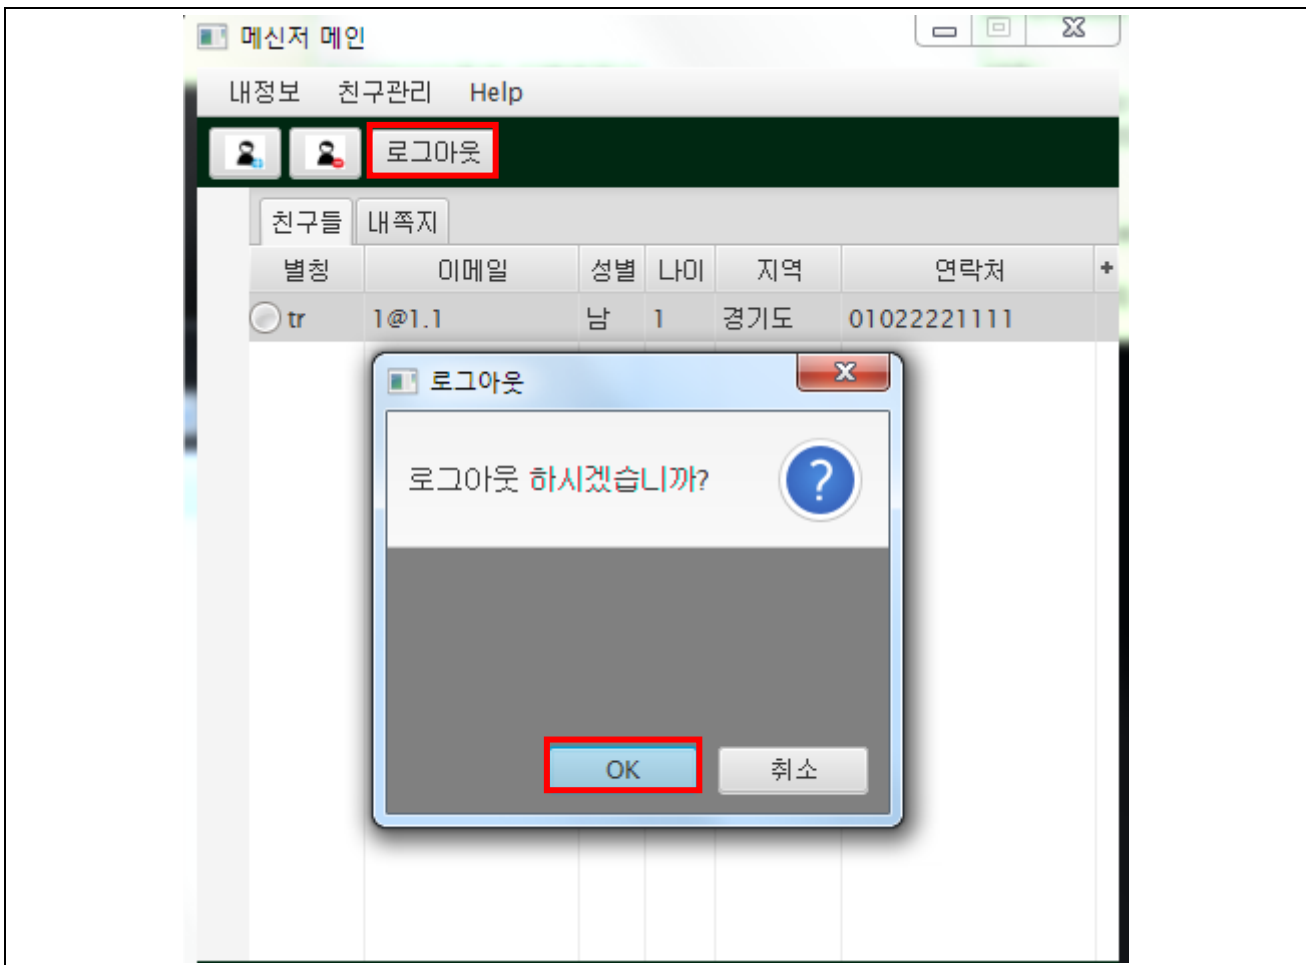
메신저 메인

내정보 친구관리 Help

로그아웃

친구들 내쪽지

| 별칭 | 이메일 | 성별 | 나이 | 지역 | 연락처 |
|---|---|---|---|---|---|
| tr | 1@1.1 | 남 | 1 | 경기도 | 01022221111 |

로그아웃

로그아웃 하시겠습니까?

OK 취소